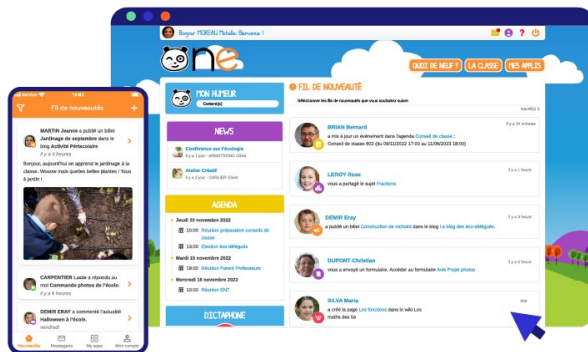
Bonjour MOREAU Michelle, Bienvenue !

ONE

QUOI DE NEUF ? | LA CLASSE | MES APPLIS

MON HUMEUR
Content(e)

FIL DE NOUVEAUTÉ

Sélectionner les fils de nouveautés que vous souhaitez suivre

NEWS
Conférence sur l'écologie
Il y a 1 jour - ARMSTRONG Alice
Atelier Créatif
Il y a 1 jour - CARLIER Olivier

AGENDA
Jeudi 10 novembre 2022
Réunion préparation conseils de classe
Election éco-délégués
Mardi 15 novembre 2022
Réunion Parent Professeurs
Mercredi 16 novembre 2022
Réunion ENT

DICTAPHONE

BRIAN Bernard
a mis à jour un événement dans l'agenda Conseil de classe : Conseil de classe 6G1 (du 09/11/2022 17:00 au 11/09/2023 18:00)

LEROY Rose
vous a partagé le sujet Fractions

DEMIR Eray
a publié le billet Construction de nichoirs dans le blog Le blog des éco-délégués

DUPONT Christian
vous a envoyé un formulaire. Accéder au formulaire Avis Projet photos

SILVA Maria
a créé la page Les fonctions dans le wiki Les maths des fox

Fil de nouveautés

MARTIN Jeanne a publié un billet Jardinage de septembre dans le blog Activité Périscolaire
Il y a 4 heures
Bonjour, aujourd'hui on apprend le jardinage à la classe. Woow! mais quelles belles plantes ! Tous à jardin

CARPENTIER Lucie a répondu au formulaire Commande photos de l'école.
Il y a 4 heures

DEMIR ERAY a commenté l'actualité Halloween à l'école.
vendredi

Nouveautés | Messagerie | Mes apps | Mon compte